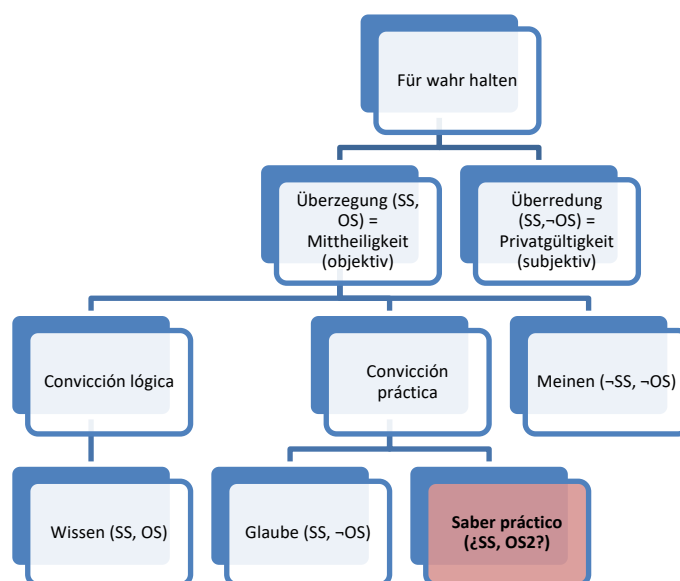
Für wahr halten

Überzeugung (SS, OS) = Mittheiligkeit (objektiv)

Überredung (SS,¬OS) = Privatgültigkeit (subjektiv)

Convicción lógica

Convicción práctica

Meinen (¬SS, ¬OS)

Wissen (SS, OS)

Glaube (SS, ¬OS)

**Saber práctico (¿SS, OS2?)**